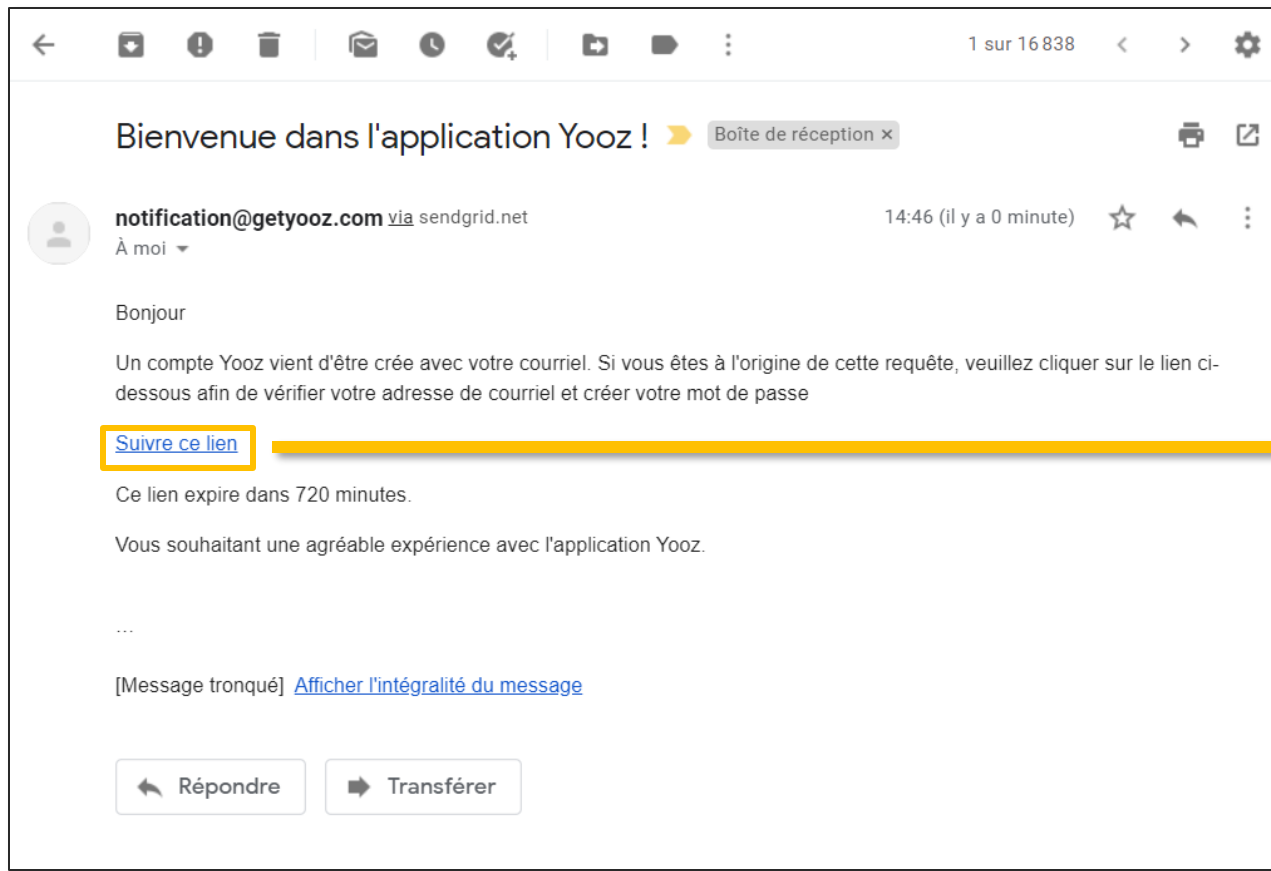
1 sur 16 838

Bienvenue dans l'application Yooz ! Boîte de réception ×

notification@getyooz.com via sendgrid.net
À moi

14:46 (il y a 0 minute)

Bonjour

Un compte Yooz vient d'être crée avec votre courriel. Si vous êtes à l'origine de cette requête, veuillez cliquer sur le lien ci-dessous afin de vérifier votre adresse de courriel et créer votre mot de passe

Suivre ce lien

Ce lien expire dans 720 minutes.

Vous souhaitant une agréable expérience avec l'application Yooz.

...

[Message tronqué] Afficher l'intégralité du message

Répondre

Transférer